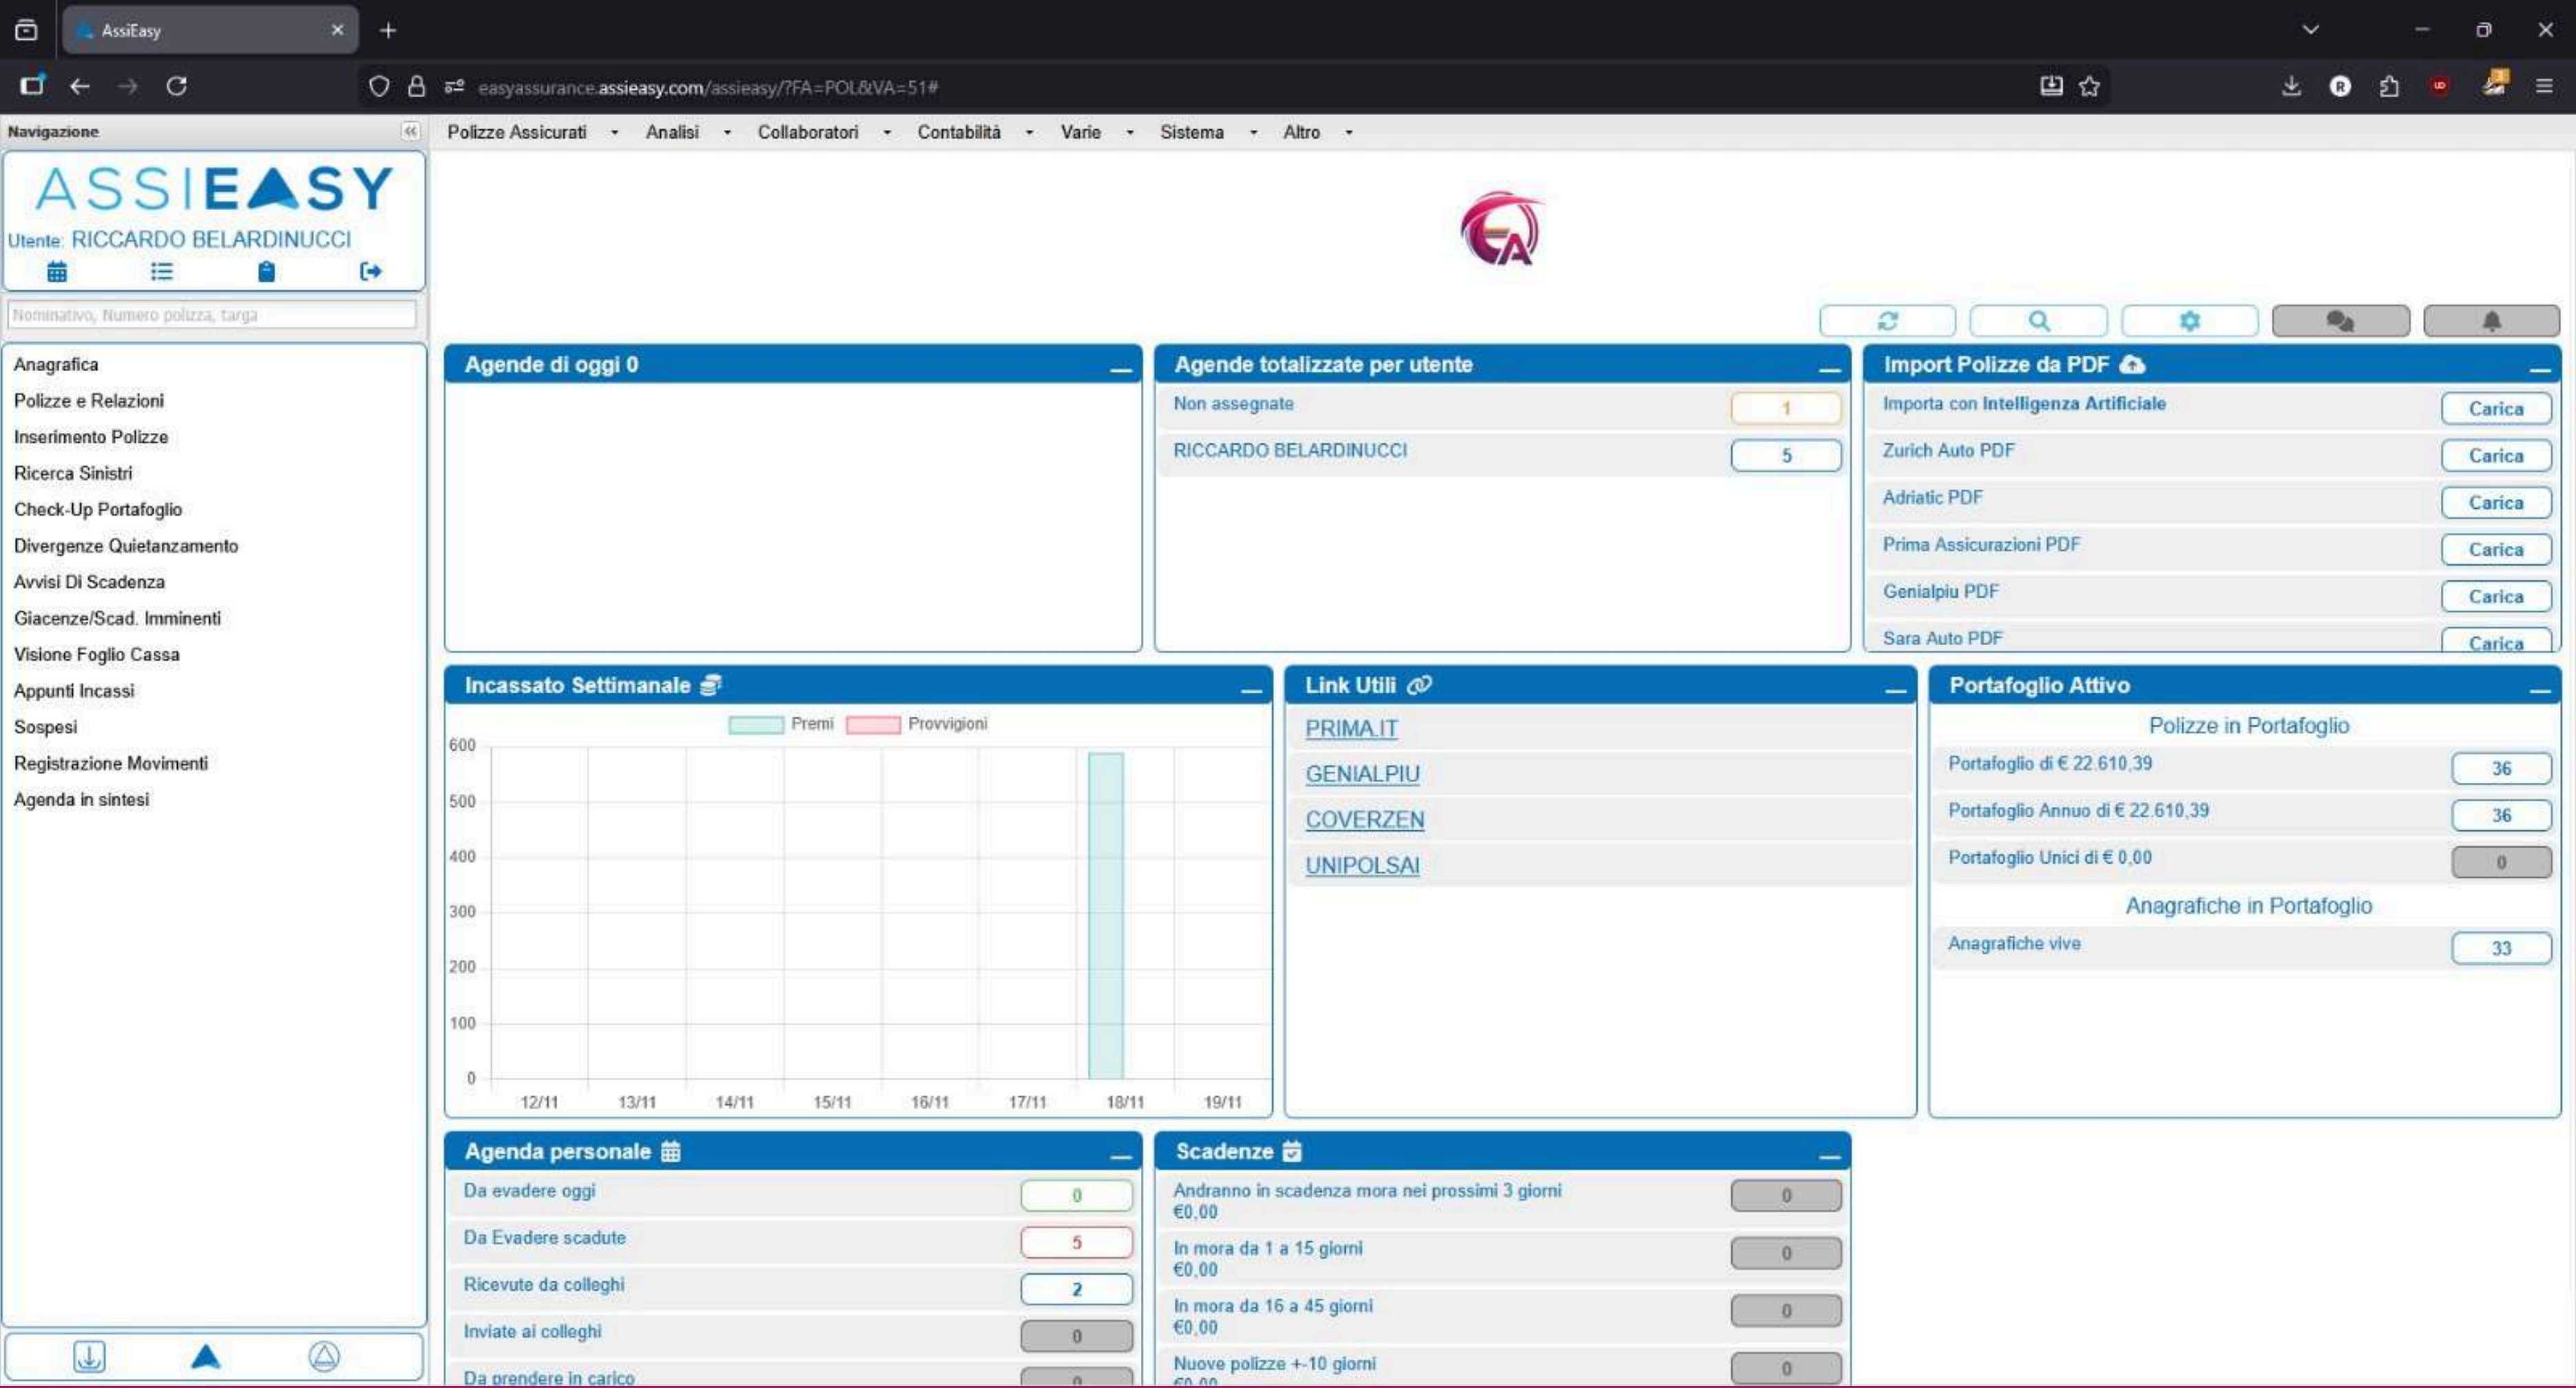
AssiEasy

easyassurance.assieasy.com/assieasy/?FA=POL&VA=51#

Navigazione

Polizze Assicurati Analisi Collaboratori Contabilità Varie Sistema Altro

ASSIEASY
Utente: RICCARDO BELARDINUCCI

Nominativo, Numero polizza, targa

Anagrafica
Polizze e Relazioni
Inserimento Polizze
Ricerca Sinistri
Check-Up Portafoglio
Divergenze Quietanzamento
Avvisi Di Scadenza
Giacenze/Scad. Imminenti
Visione Foglio Cassa
Appunti Incassi
Sospesi
Registrazione Movimenti
Agenda in sintesi

Agende di oggi 0

Agende totalizzate per utente

| Non assegnate | 1 |
|---|---|
| RICCARDO BELARDINUCCI | 5 |

Import Polizze da PDF

| Importa con Intelligenza Artificiale | Carica |
|---|---|
| Zurich Auto PDF | Carica |
| Adriatic PDF | Carica |
| Prima Assicurazioni PDF | Carica |
| Genialpiu PDF | Carica |
| Sara Auto PDF | Carica |

Incassato Settimanale

Premi Provvigioni

600
500
400
300
200
100
0
12/11 13/11 14/11 15/11 16/11 17/11 18/11 19/11

Link Utili

PRIMA.IT
GENIALPIU
COVERZEN
UNIPOLSAI

Portafoglio Attivo

Polizze in Portafoglio

| Portafoglio di € 22.610,39 | 36 |
|---|---|
| Portafoglio Annuo di € 22.610,39 | 36 |
| Portafoglio Unici di € 0,00 | 0 |

Anagrafiche in Portafoglio

| Anagrafiche vive | 33 |
|---|---|

Agenda personale

| Da evadere oggi | 0 |
|---|---|
| Da Evadere scadute | 5 |
| Ricevute da colleghi | 2 |
| Inviate ai colleghi | 0 |
| Da prendere in carico | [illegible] |

Scadenze

| Andranno in scadenza mora nei prossimi 3 giorni €0,00 | 0 |
|---|---|
| In mora da 1 a 15 giorni €0,00 | 0 |
| In mora da 16 a 45 giorni €0,00 | 0 |
| Nuove polizze +-10 giorni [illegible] | 0 |